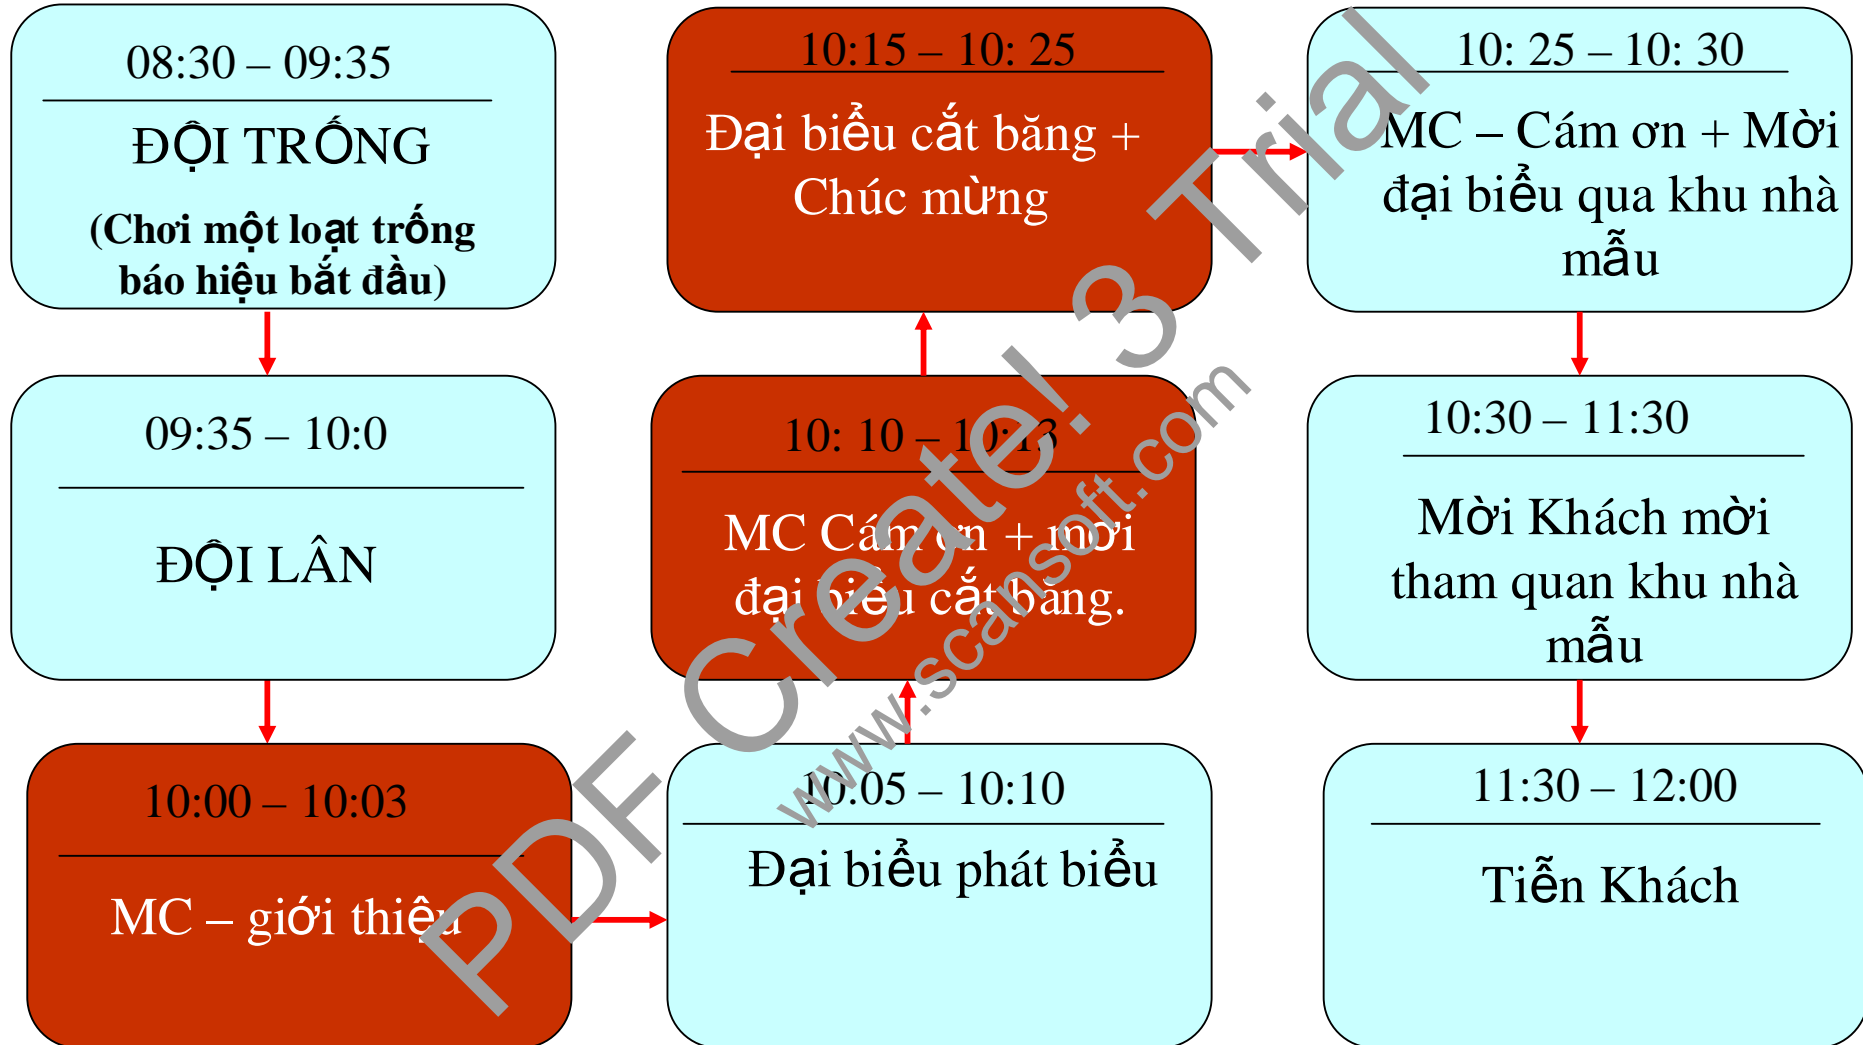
08:30 – 09:35

ĐỘI TRỐNG

(Chơi một loạt trống báo hiệu bắt đầu)

09:35 – 10:0

ĐỘI LÂN

10:00 – 10:03

MC – giới thiệu

10:05 – 10:10

Đại biểu phát biểu

10: 10 – 10:13

MC Cám ơn + mời đại biểu cắt băng.

10:15 – 10: 25

Đại biểu cắt băng + Chúc mừng

10: 25 – 10: 30

MC – Cám ơn + Mời đại biểu qua khu nhà mẫu

10:30 – 11:30

Mời Khách mời tham quan khu nhà mẫu

11:30 – 12:00

Tiễn Khách

PDF Create! 3 Trial
www.scansoft.com